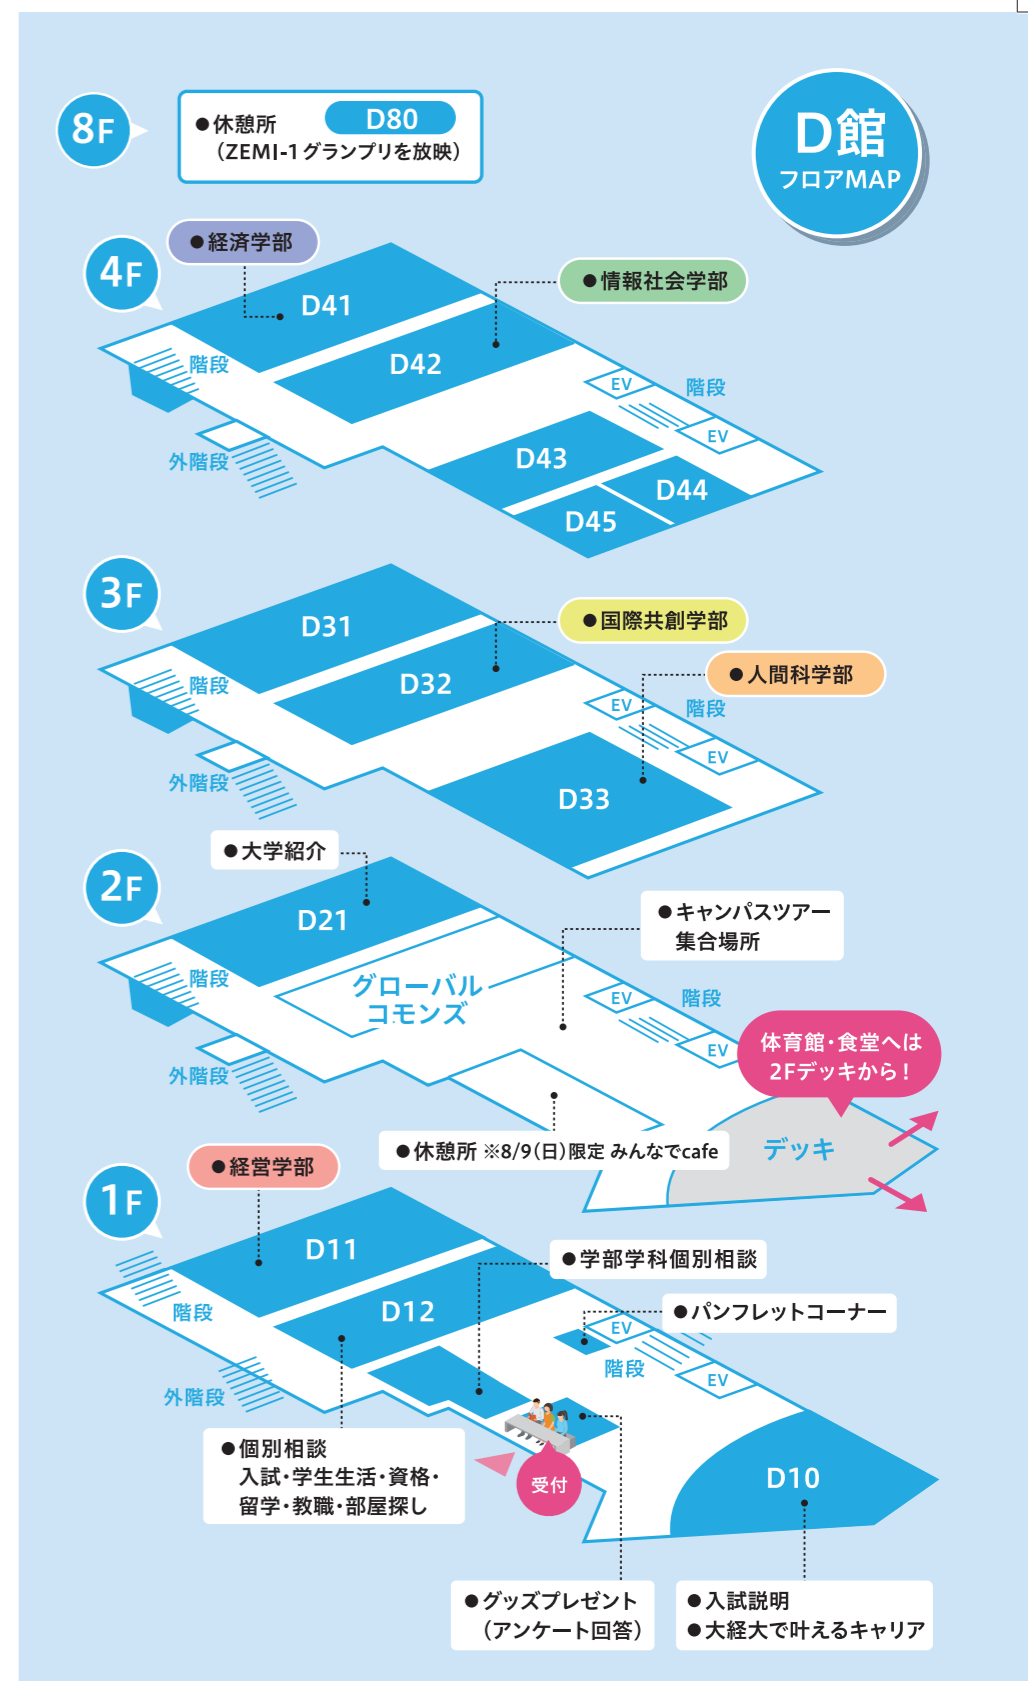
D館
フロアMAP

8F
●休憩所 D80
(ZEMI-1グランプリを放映)

4F
●経済学部
●情報社会学部
D41
D42
階段
EV
階段
EV
外階段
D43
D44
D45

3F
D31
●国際共創学部
D32
●人間科学部
階段
EV
階段
EV
外階段
D33

●大学紹介
2F
D21
●キャンパスツアー 集合場所
階段
グローバル コモンズ
EV
階段
EV
外階段
体育館・食堂へは 2Fデッキから!
●休憩所 ※8/9(日)限定 みんなでcafe
デッキ

1F
●経営学部
D11
●学部学科個別相談
階段
D12
EV
●パンフレットコーナー
階段
EV
外階段
●個別相談 入試・学生生活・資格・留学・教職・部屋探し
受付
D10
●グッズプレゼント (アンケート回答)
●入試説明
●大経大で叶えるキャリア